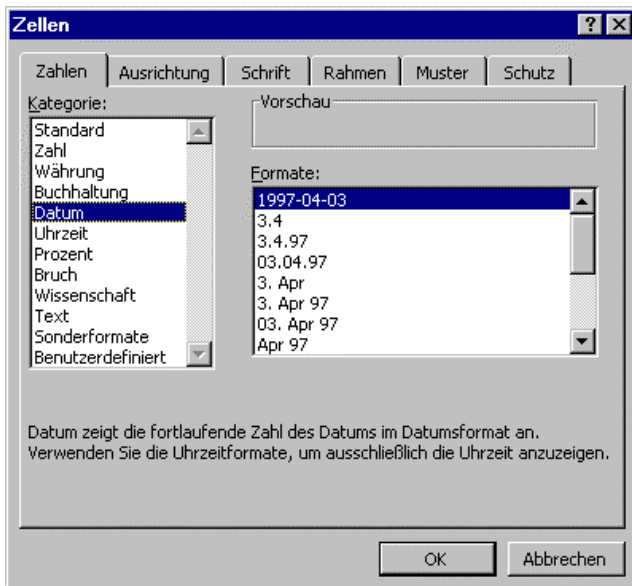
Zellen

?

Zahlen

Ausrichtung

Schrift

Rahmen

Muster

Schutz

Kategorie:

Standard
Zahl
Währung
Buchhaltung
Datum
Uhrzeit
Prozent
Bruch
Wissenschaft
Text
Sonderformate
Benutzerdefiniert

Vorschau

Formate:

1997-04-03
3.4
3.4.97
03.04.97
3. Apr
3. Apr 97
03. Apr 97
Apr 97

Datum zeigt die fortlaufende Zahl des Datums im Datumsformat an. Verwenden Sie die Uhrzeitformate, um ausschließlich die Uhrzeit anzuzeigen.

OK

Abbrechen